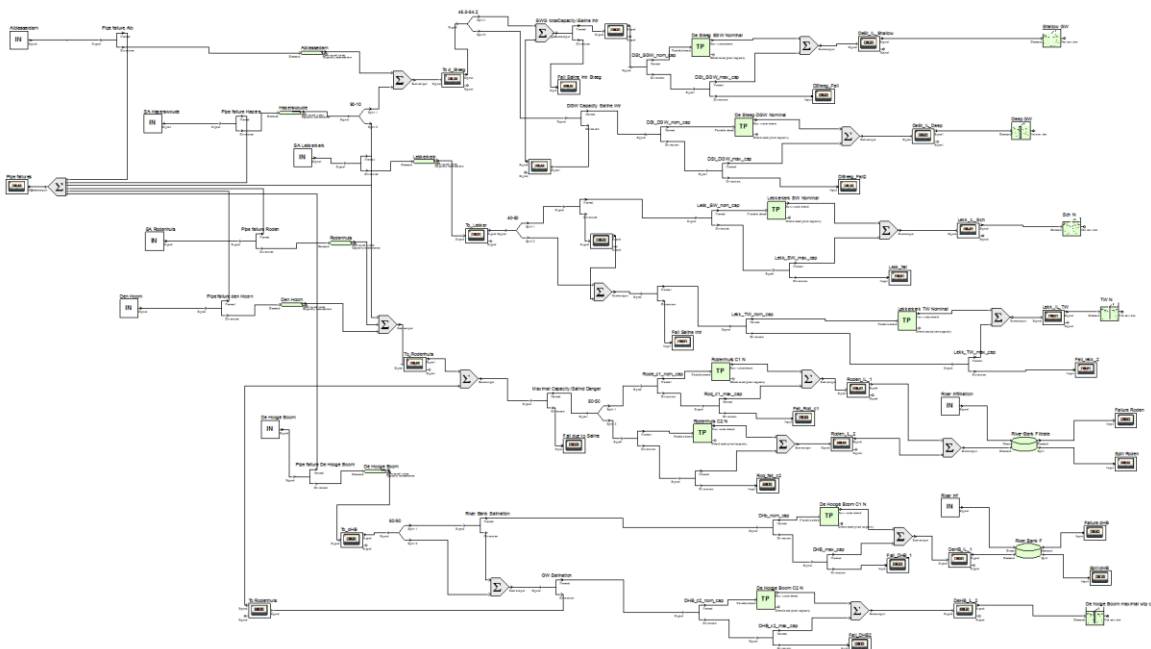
Adissenbm
IN
Pipe failure Ab
Adissenbm
SA Hazerswoude
IN
Pipe failure Hazers
Hazerswoude
SA Leiderdorp
IN
Pipe failures
SA Rodenhuis
IN
Pipe failure Roden
Rodenhuis
Den Hoorn
IN
Pipe failure den Hoorn
Den Hoorn
De Hooge Boom
IN
Pipe failure De Hooge Boom
De Hooge Boom
To Rodenhuis
To Rodenhuis
To DHB
To Leiderdorp
To Lekkerk
To 4_Steeg
45.8-54.2
SWG totalCapacity Saline inf
Fail Saline inf Steeg
De Steeg SGW Nominal
TP
DSt_SGW_nom_cap
DSt_SGW_max_cap
DSteeg_Fail
DeSt_I_Shallow
Shallow SW
DGW Capacity Saline inf
De Steeg DGW Nominal
TP
DSt_DGW_nom_cap
DSt_DGW_max_cap
DSteeg_Fail2
DeSt_I_Deep
Deep SW
Leiderdorp
40-60
Lekkerkerk SW Nominal
TP
Lekk_SW_nom_cap
Lekk_SW_max_cap
Lekk_fail
Lekk_I_Sch
Sch N
Fail Saline inf
Lekkerkerk TW Nominal
TP
Lekk_TW_nom_cap
Lekk_TW_max_cap
Fail_lekk_2
Lekk_I_TW
TW N
50-50
Maximal Capacity Saline Danger
Rodenhuis C1 N
TP
Rode_c1_nom_cap
Rod_c1_max_cap
Fail_Rod_c1
Roden_I_1
Fail due to Saline
Rodenhuis C2 N
TP
Rode_c2_nom_cap
Rod_fail_c2
Roden_I_2
River infiltration
IN
River Bank Filtrate
Failure Roden
Spill Roden
80/60
River Bank Salination
DHB_nom_cap
De Hooge Boom C1 N
TP
DHB_max_cap
Fail_DHB_1
DeHB_I_1
River inf
IN
River Bank F
Failure dHB
Spill dHB
GW Salination
DHB_c2_nom_cap
De Hooge Boom C2 N
TP
DHB_c2_max_cap
Fail_DHB2
DeHB_I_2
De Hooge Boom maximal wtp c